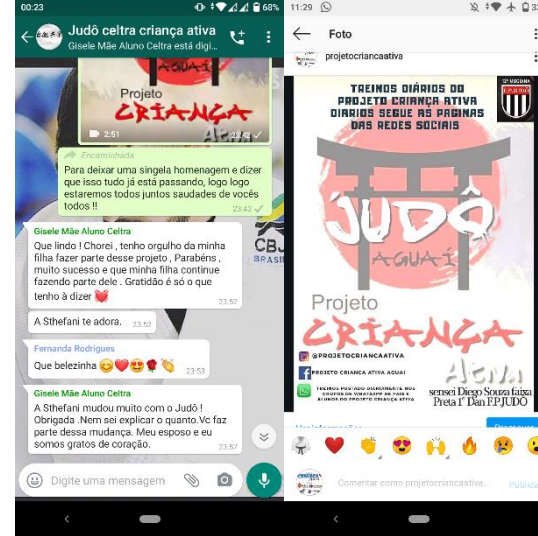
00:23
68%
Judô celtra criança ativa
Gisele Mãe Aluno Celtra está digi...
AGUAÍ
Projeto
CRIANÇA
2:51
23:42
Encaminhada
Para deixar uma singela homenagem e dizer que isso tudo já está passando, logo logo estaremos todos juntos saudades de vocês todos !!
23:42
Gisele Mãe Aluno Celtra
Que lindo ! Chorei , tenho orgulho da minha filha fazer parte desse projeto , Parabéns , muito sucesso e que minha filha continue fazendo parte dele . Gratidão é só o que tenho à dizer 💓
23:52
A Sthefani te adora. 23:52
Fernanda Rodrigues
Que belezinha 😊❤️😍🌹👏
23:53
Gisele Mãe Aluno Celtra
A Sthefani mudou muito com o Judô ! Obrigada .Nem sei explicar o quanto.Vc faz parte dessa mudança. Meu esposo e eu somos gratos de coração.
23:57
Digite uma mensagem

11:29
Foto
projetocriancaativa
TREINOS DIÁRIOS DO PROJETO CRIANÇA ATIVA DIARIOS SEGUE AS PAGINAS DAS REDES SOCIAIS
JUDÔ
AGUAÍ
Projeto
CRIANÇA
@PROJETOCRIANCAATIVA
PROJETO CRIANÇA ATIVA AGUAI
ATIVA
sensei Diego Souza faixa Preta 1° Dan F.P.JUDO
Comentar como projetocriancaativa...
Publicar